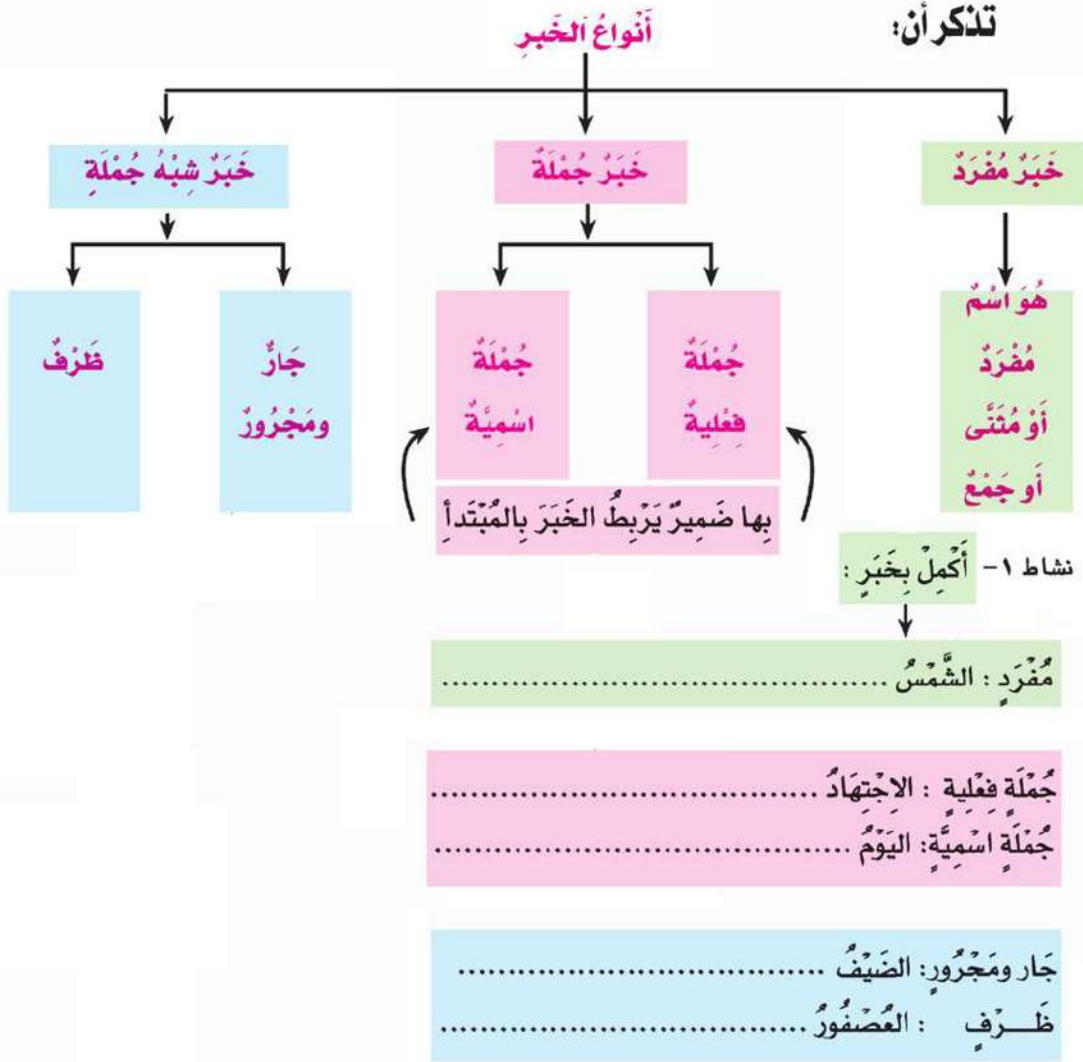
تذكر أن:

أَنواعُ الخَبرِ

خَبَرٌ مُفْرَدٌ

خَبَرٌ جُمْلَةٌ

خَبَرٌ شِبْهُ جُمْلَةٍ

هُوَ اسْمٌ مُفْرَدٌ أَوْ مُثَنًّى أَو جَمْعٌ

جُمْلَةٌ فِعْلِيةٌ

جُمْلَةٌ اسْمِيَّةٌ

بِها ضَمِيرٌ يَرْبطُ الخَبَرَ بِالمُبْتَدأ

جَارٌّ ومَجْرُورٌ

ظَرْفٌ

نشاط ١- أَكْمِلْ بِخَبَر:

مُفْرَدٍ : الشَّمْسُ ..........................

جُمْلَةٍ فِعْلِية : الاجْتِهَادُ ..........................

جُمْلَةٍ اسْمِيَّةٍ: اليَوْمُ ..........................

جَار ومَجْرُور: الضَّيْفُ ..........................

ظَــرْف : العُصْفُورُ ..........................